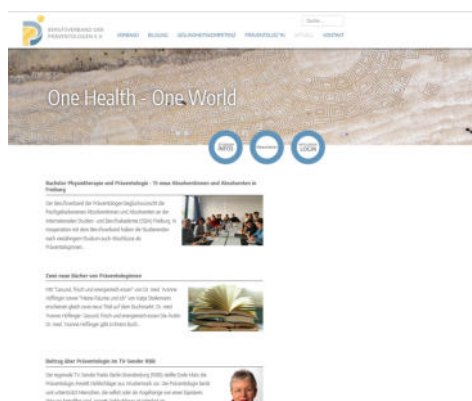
BERUFSVERBAND DER PRÄVENTOLOGEN E.V.

VERBAND BILDUNG GESUNDHEITSKOMPETENZ PRÄVENTOLOG*IN AKTUELL KONTAKT

Suche ...

One Health - One World

INFOS

LOGIN

Bachelor Physiotherapie und Präventologie - 15 neue Absolventinnen und Absolventen in Freiburg

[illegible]

Zwei neue Bücher von Präventologinnen

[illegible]

Beitrag über Präventologie im TV-Sender RBB

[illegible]